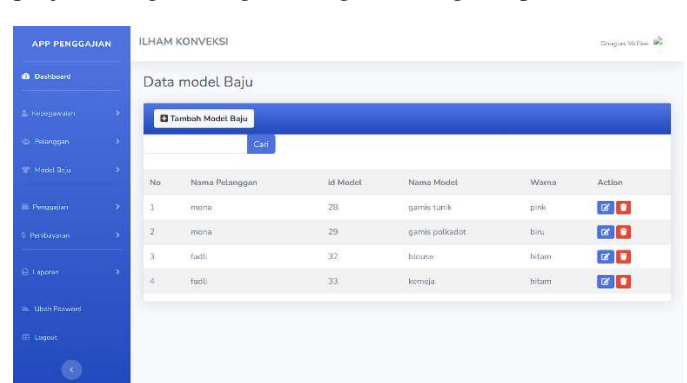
APP PENGGAJIAN

Dashboard

Kepegawaian

Pelanggan

Model Baju

Penggajian

Pembayaran

Laporan

Ubah Password

Logout

ILHAM KONVEKSI

Douglas McGee

Data model Baju

Tambah Model Baju

Cari

| No | Nama Pelanggan | Id Model | Nama Model | Warna | Action |
|---|---|---|---|---|---|
| 1 | mona | 28 | gamis tunik | pink | |
| 2 | mona | 29 | gamis polkadot | biru | |
| 3 | fadli | 32 | blouse | hitam | |
| 4 | fadli | 33 | kemeja | hitam | |